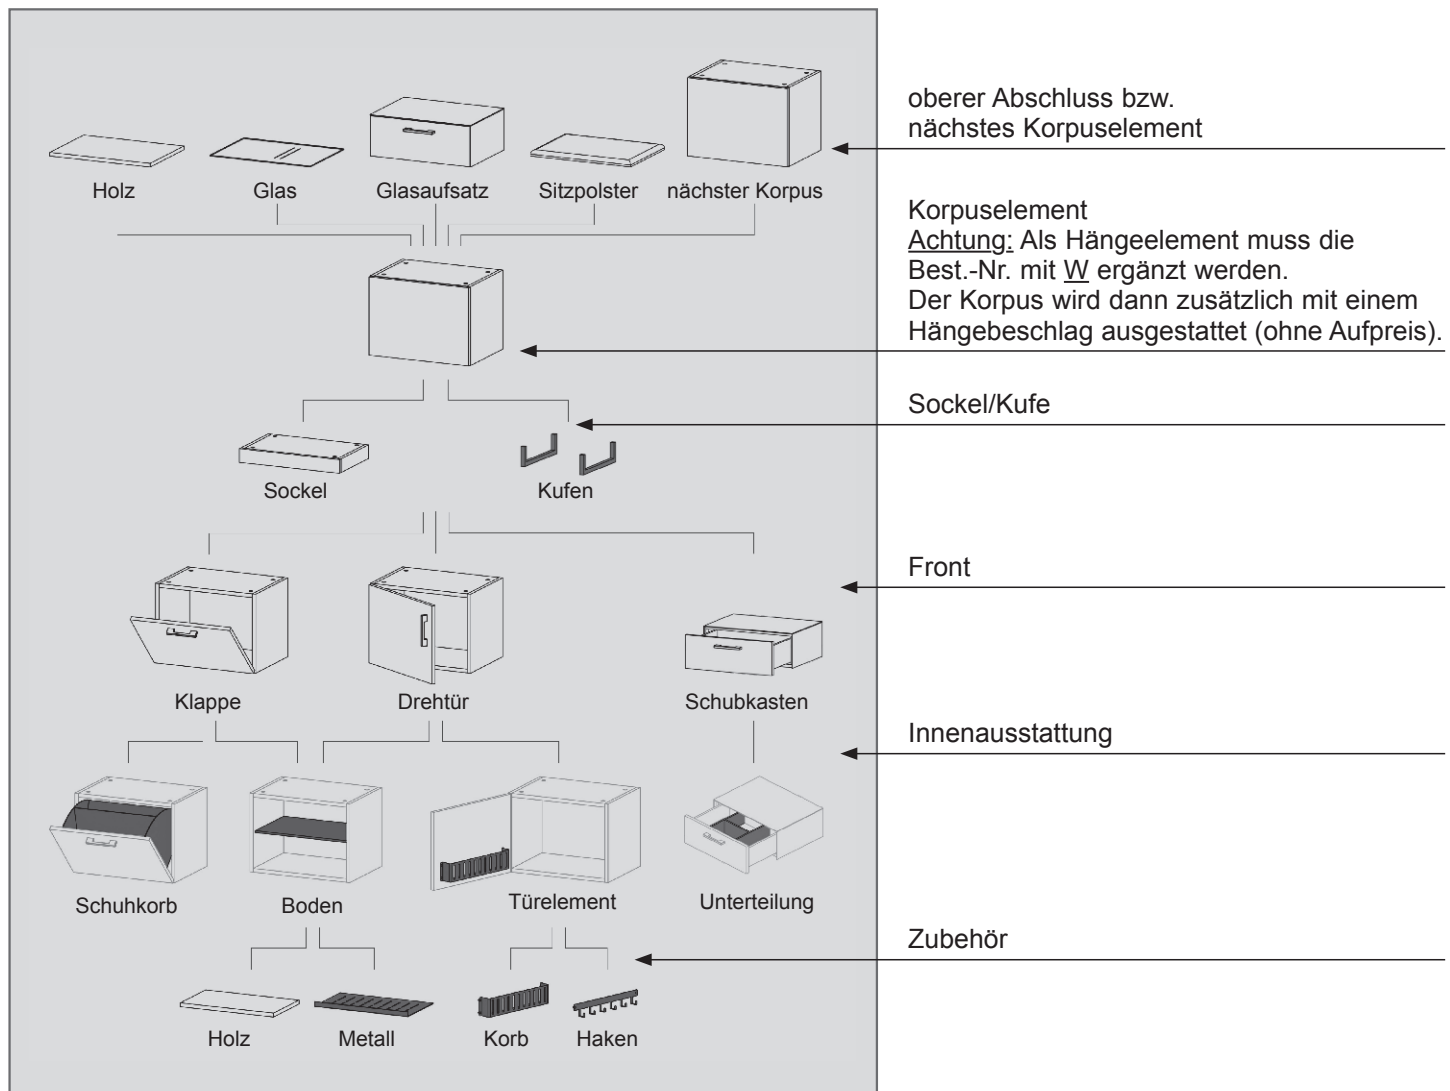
Holz Glas Glasaufsatz Sitzpolster nächster Korpus

oberer Abschluss bzw. nächstes Korpuselement

Korpuselement
Achtung: Als Hängeelement muss die Best.-Nr. mit W ergänzt werden. Der Korpus wird dann zusätzlich mit einem Hängebeschlag ausgestattet (ohne Aufpreis).

Sockel Kufen

Sockel/Kufe

Front

Klappe Drehtür Schubkasten

Innenausstattung

Schuhkorb Boden Türelement Unterteilung

Zubehör

Holz Metall Korb Haken